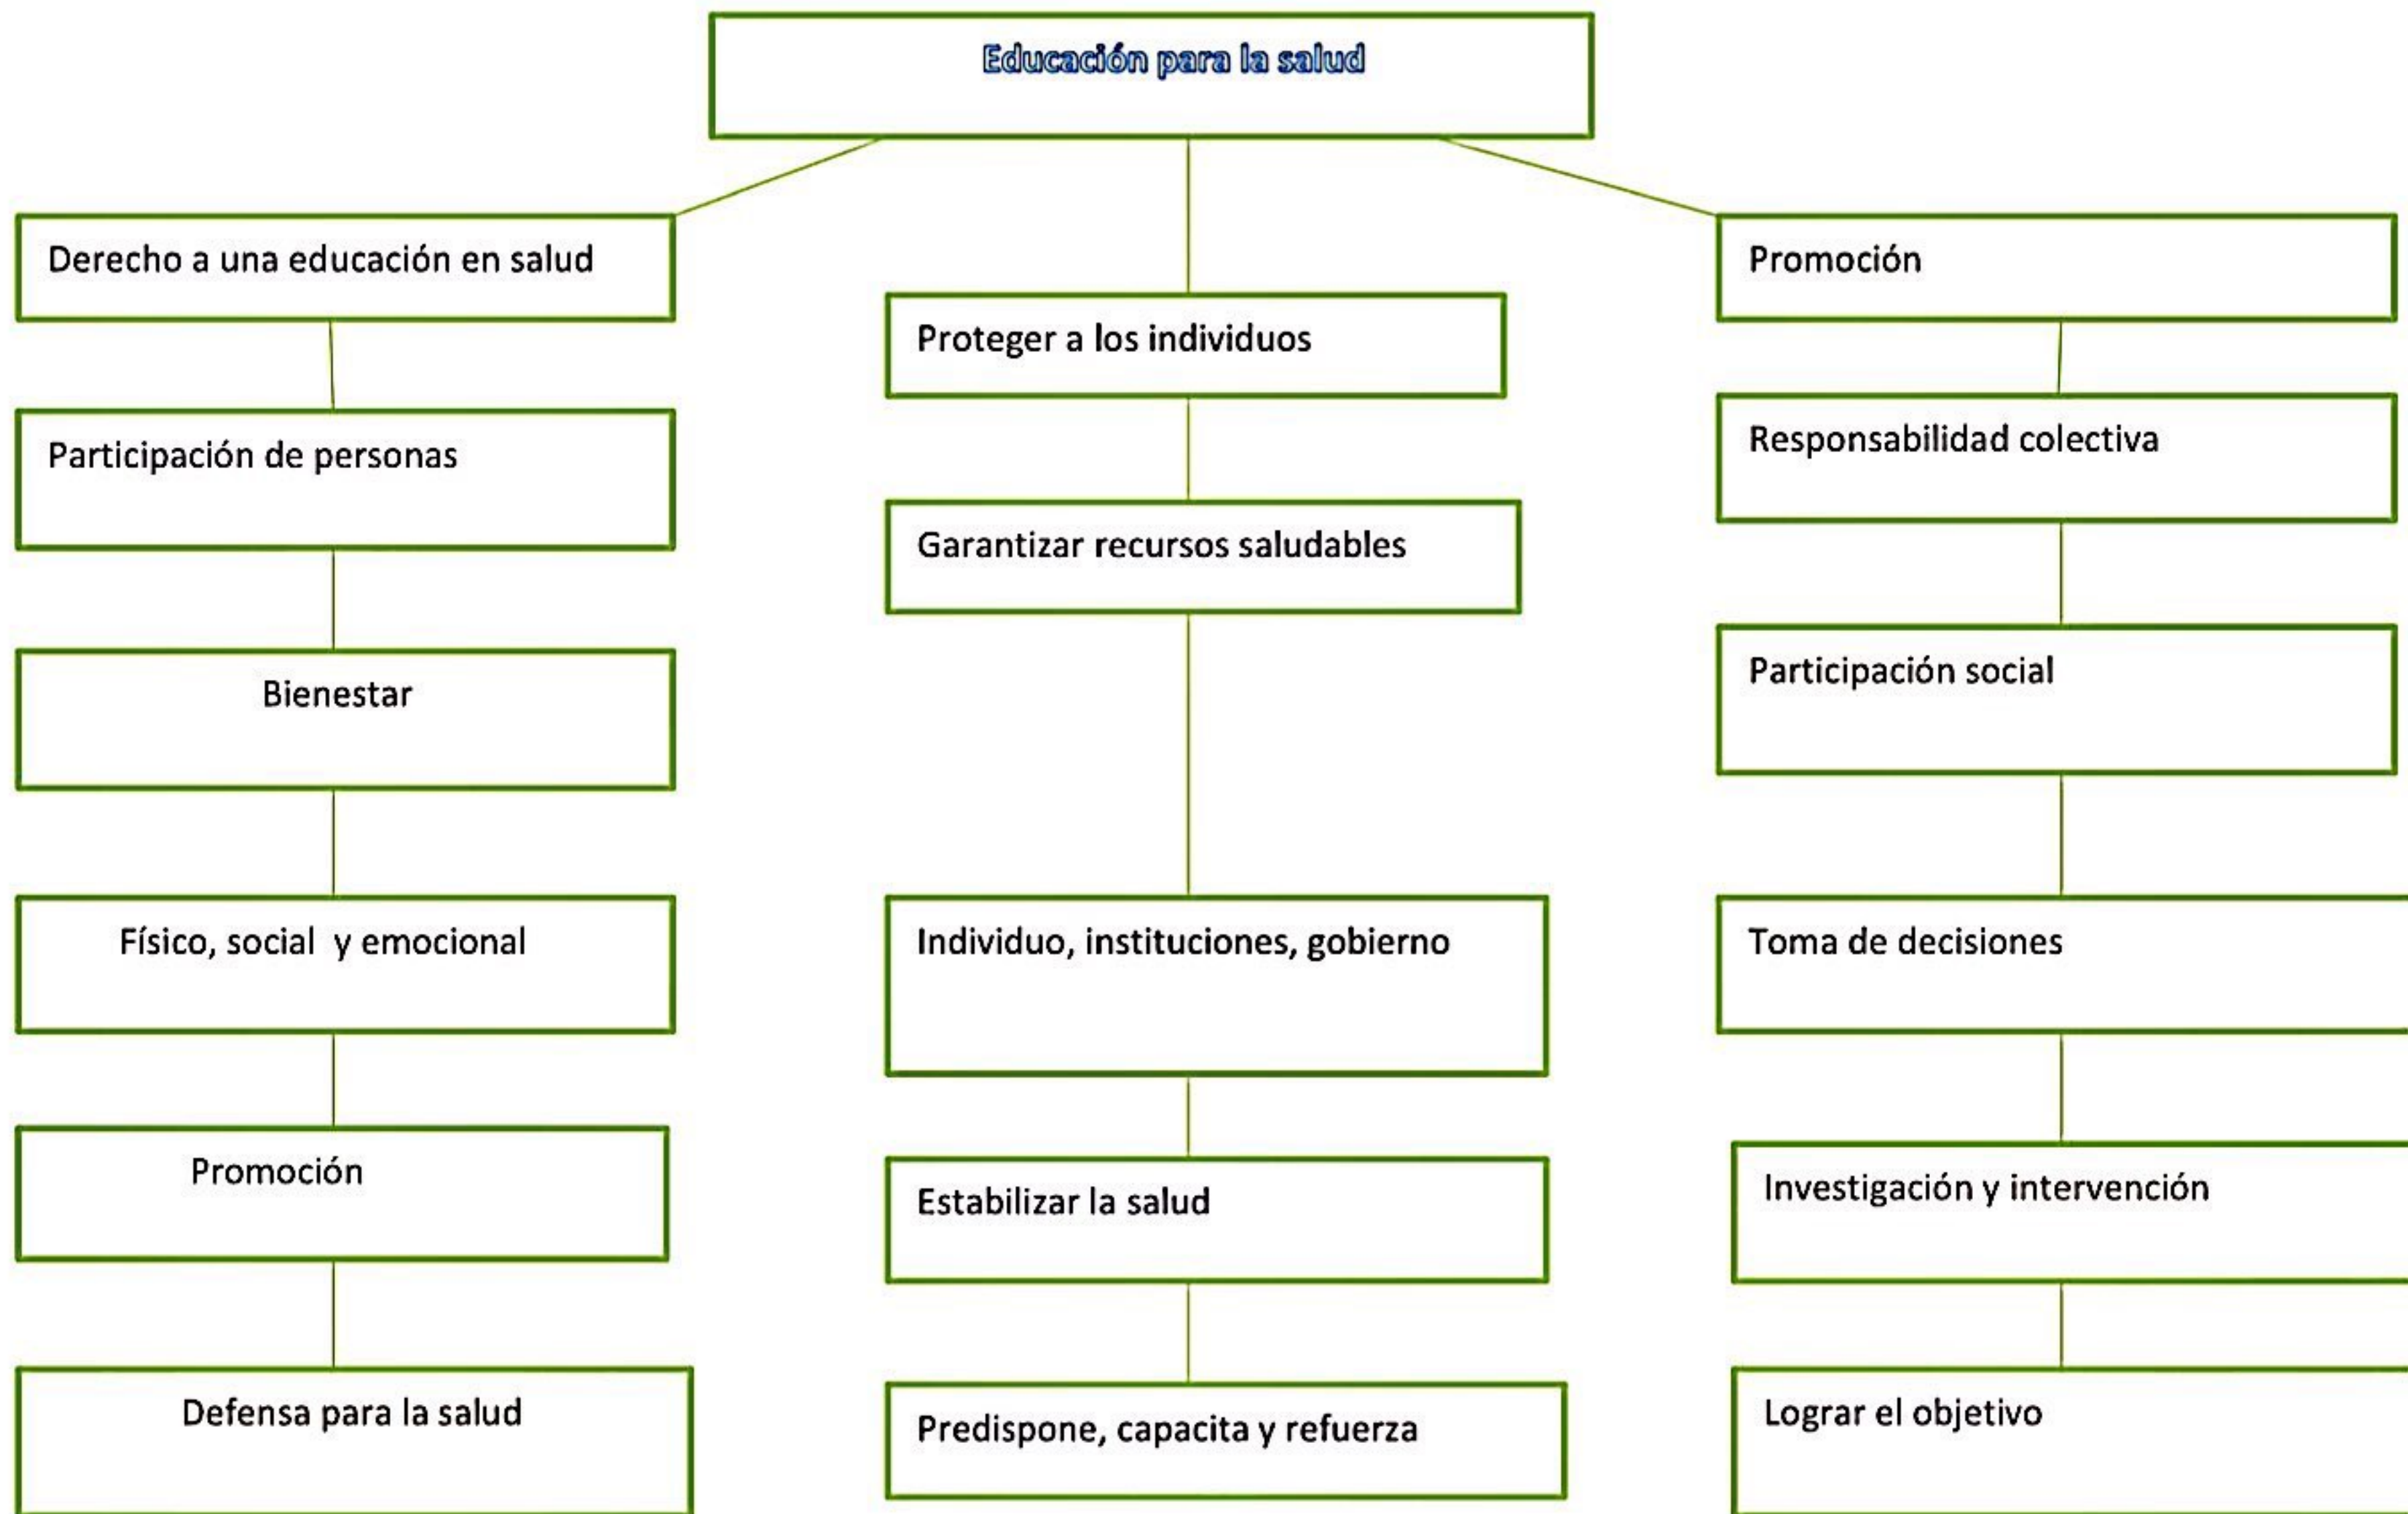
Educación para la salud

Derecho a una educación en salud

Participación de personas

Bienestar

Físico, social y emocional

Promoción

Defensa para la salud

Proteger a los individuos

Garantizar recursos saludables

Individuo, instituciones, gobierno

Estabilizar la salud

Predispone, capacita y refuerza

Promoción

Responsabilidad colectiva

Participación social

Toma de decisiones

Investigación y intervención

Lograr el objetivo